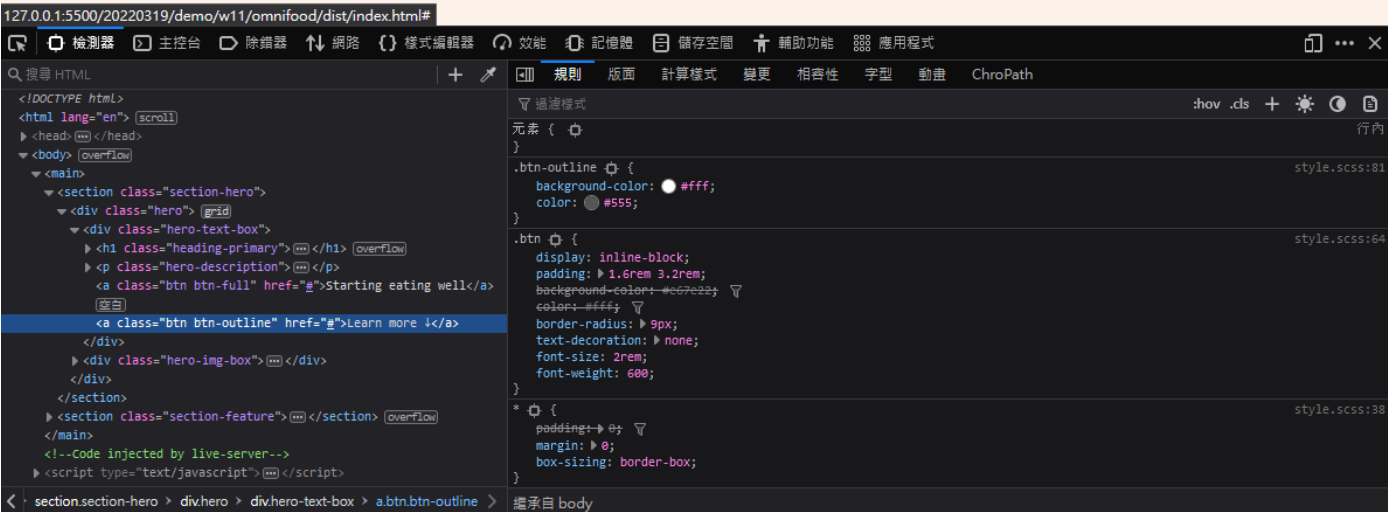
127.0.0.1:5500/20220319/demo/w11/omnifood/dist/index.html#

檢測器 主控台 除錯器 網路 樣式編輯器 效能 記憶體 儲存空間 輔助功能 應用程式

搜尋 HTML

<!DOCTYPE html>
<html lang="en"> scroll
<head> ••• </head>
<body> overflow
<main>
<section class="section-hero">
<div class="hero"> grid
<div class="hero-text-box">
<h1 class="heading-primary"> ••• </h1> overflow
<p class="hero-description"> ••• </p>
<a class="btn btn-full" href="#">Starting eating well</a>
空白
<a class="btn btn-outline" href="#">Learn more ↓</a>
</div>
<div class="hero-img-box"> ••• </div>
</div>
</section>
<section class="section-feature"> ••• </section> overflow
</main>
<!--Code injected by live-server-->
<script type="text/javascript"> ••• </script>

section.section-hero > div.hero > div.hero-text-box > a.btn.btn-outline >

規則 版面 計算樣式 變更 相容性 字型 動畫 ChroPath

過濾樣式 :hov .cls

元素 { 行內
}

.btn-outline { style.scss:81
background-color: #fff;
color: #555;
}

.btn { style.scss:64
display: inline-block;
padding: 1.6rem 3.2rem;
background-color: #e67e22;
color: #fff;
border-radius: 9px;
text-decoration: none;
font-size: 2rem;
font-weight: 600;
}

* { style.scss:38
padding: 0;
margin: 0;
box-sizing: border-box;
}

繼承自 body